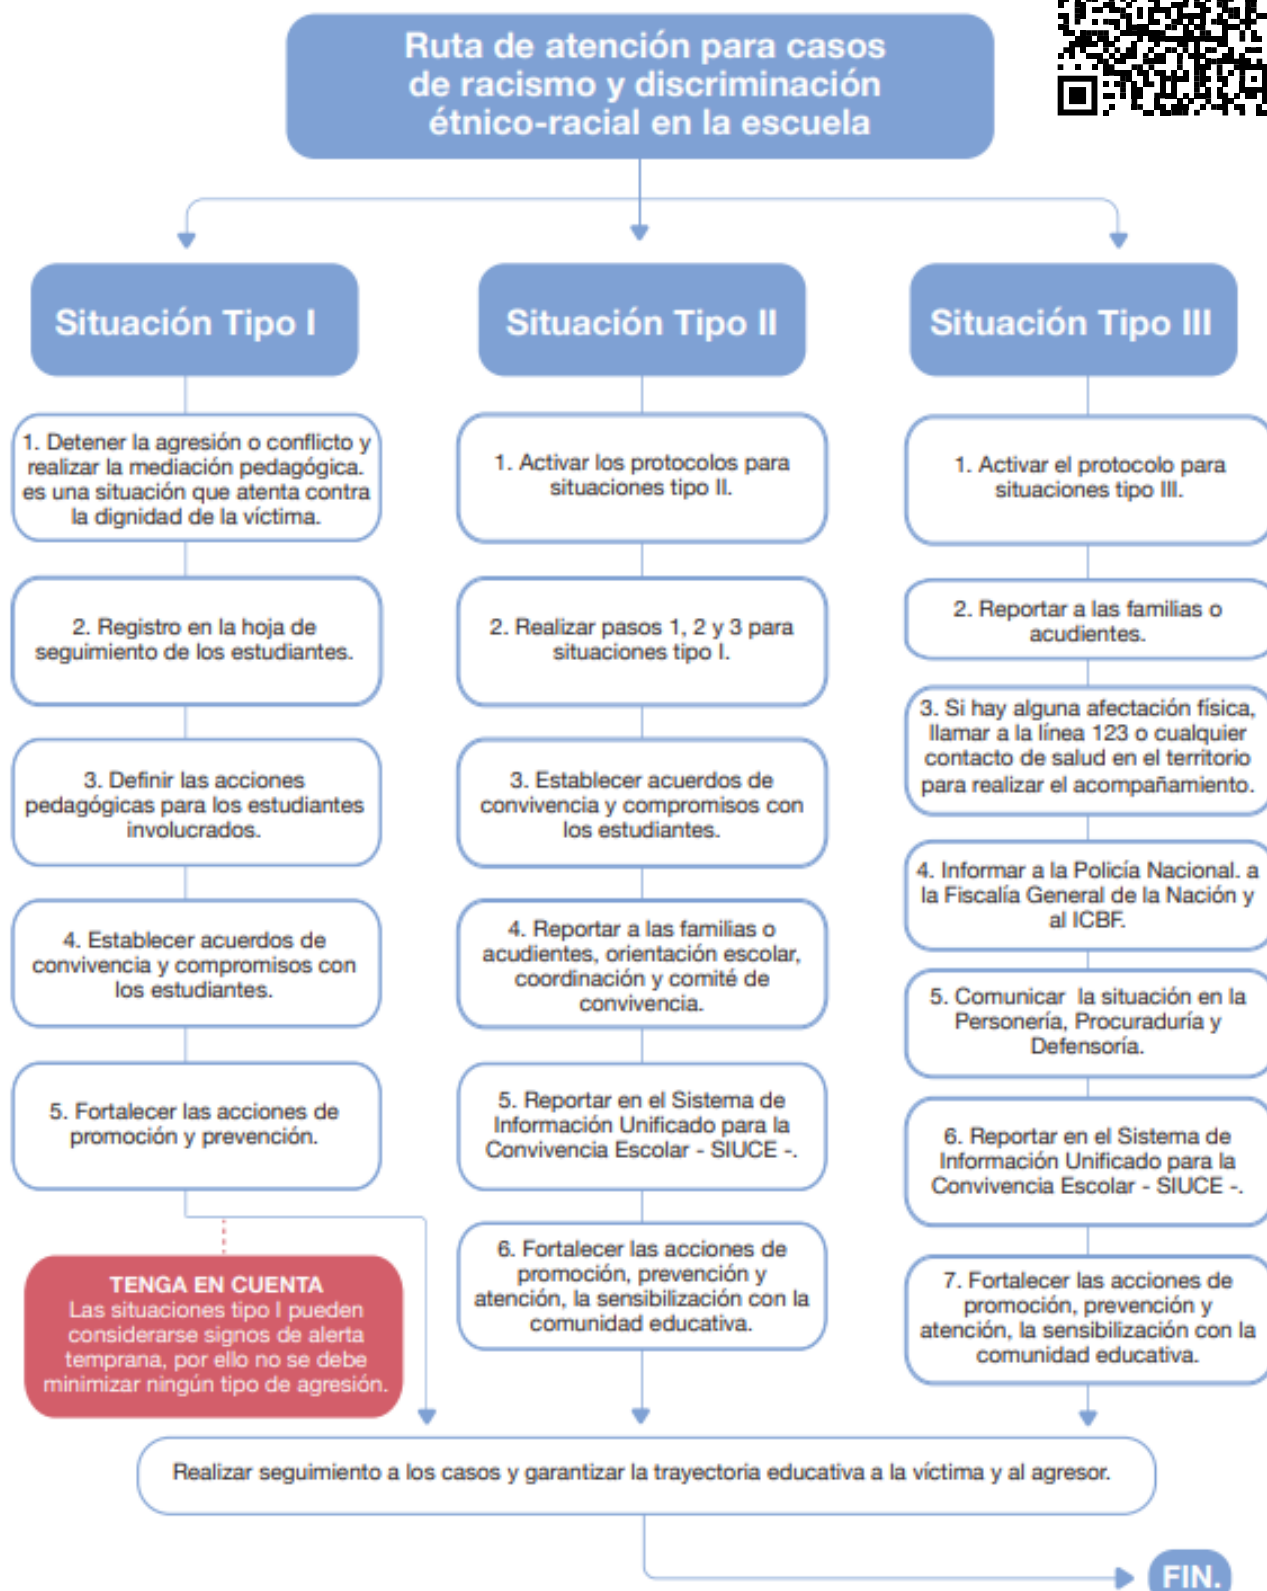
Ruta de atención para casos de racismo y discriminación étnico-racial en la escuela

Situación Tipo I

1. Detener la agresión o conflicto y realizar la mediación pedagógica. es una situación que atenta contra la dignidad de la víctima.

2. Registro en la hoja de seguimiento de los estudiantes.

3. Definir las acciones pedagógicas para los estudiantes involucrados.

4. Establecer acuerdos de convivencia y compromisos con los estudiantes.

5. Fortalecer las acciones de promoción y prevención.

TENGA EN CUENTA
Las situaciones tipo I pueden considerarse signos de alerta temprana, por ello no se debe minimizar ningún tipo de agresión.

Situación Tipo II

1. Activar los protocolos para situaciones tipo II.

2. Realizar pasos 1, 2 y 3 para situaciones tipo I.

3. Establecer acuerdos de convivencia y compromisos con los estudiantes.

4. Reportar a las familias o acudientes, orientación escolar, coordinación y comité de convivencia.

5. Reportar en el Sistema de Información Unificado para la Convivencia Escolar - SIUCE -.

6. Fortalecer las acciones de promoción, prevención y atención, la sensibilización con la comunidad educativa.

Situación Tipo III

1. Activar el protocolo para situaciones tipo III.

2. Reportar a las familias o acudientes.

3. Si hay alguna afectación física, llamar a la línea 123 o cualquier contacto de salud en el territorio para realizar el acompañamiento.

4. Informar a la Policía Nacional. a la Fiscalía General de la Nación y al ICBF.

5. Comunicar la situación en la Personería, Procuraduría y Defensoría.

6. Reportar en el Sistema de Información Unificado para la Convivencia Escolar - SIUCE -.

7. Fortalecer las acciones de promoción, prevención y atención, la sensibilización con la comunidad educativa.

Realizar seguimiento a los casos y garantizar la trayectoria educativa a la víctima y al agresor.

FIN.